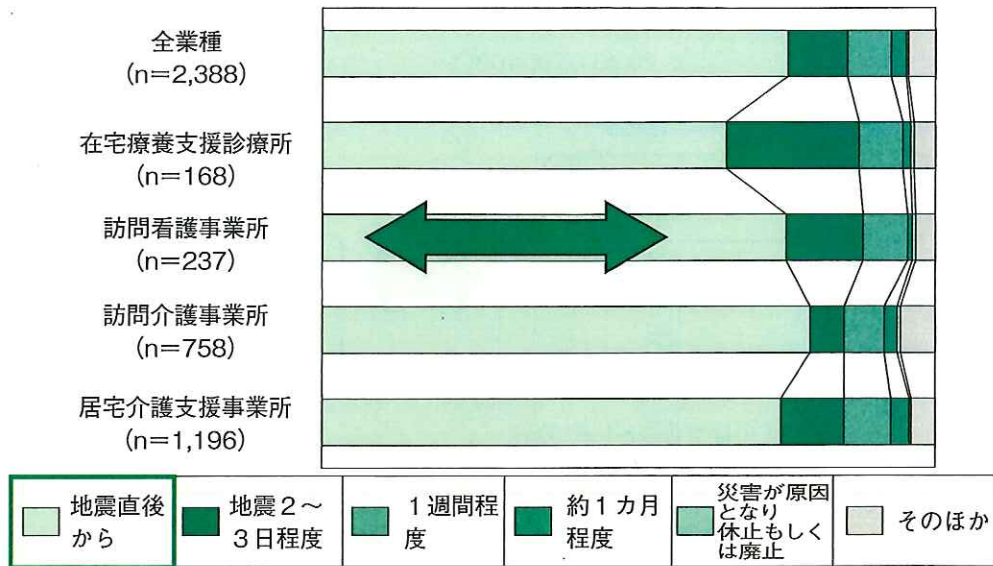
全業種
(n=2,388)

在宅療養支援診療所
(n=168)

訪問看護事業所
(n=237)

訪問介護事業所
(n=758)

居宅介護支援事業所
(n=1,196)

| 地震直後から | 地震2~3日程度 | 1週間程度 | 約1カ月程度 | 災害が原因となり休止もしくは廃止 | そのほか |
|---|---|---|---|---|---|